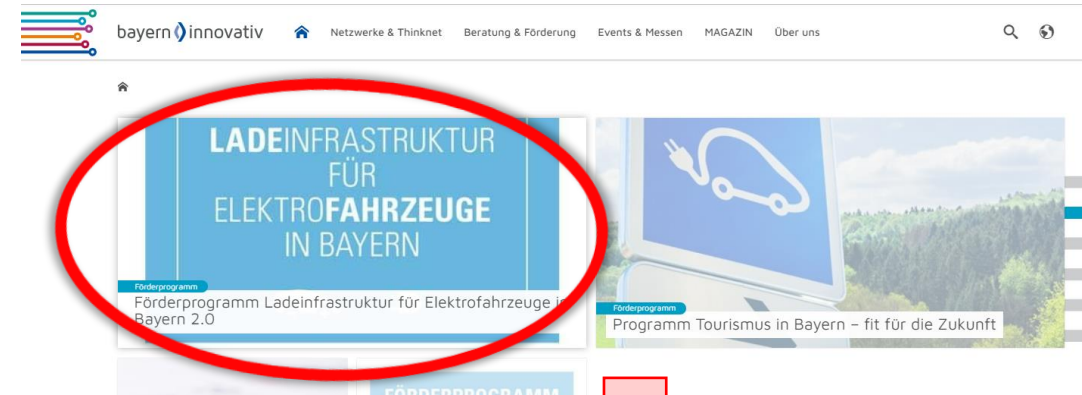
bayern innovativ

Netzwerke & Thinknet

Beratung & Förderung

Events & Messen

MAGAZIN

Über uns

LADEINFRASTRUKTUR FÜR ELEKTROFAHRZEUGE IN BAYERN

Förderprogramm

Förderprogramm Ladeinfrastruktur für Elektrofahrzeuge in Bayern 2.0

Förderprogramm

Programm Tourismus in Bayern – fit für die Zukunft

FÖRDERPROGRAMM